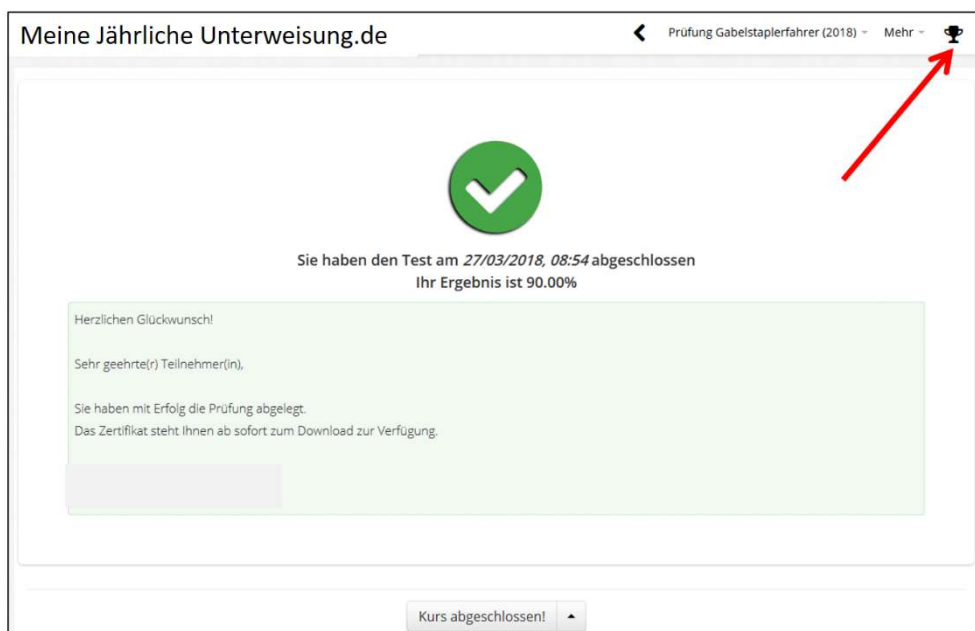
Meine Jährliche Unterweisung.de

Prüfung Gabelstaplerfahrer (2018) Mehr

Sie haben den Test am *27/03/2018, 08:54* abgeschlossen
Ihr Ergebnis ist 90.00%

Herzlichen Glückwunsch!

Sehr geehrte(r) Teilnehmer(in),

Sie haben mit Erfolg die Prüfung abgelegt.
Das Zertifikat steht Ihnen ab sofort zum Download zur Verfügung.

Kurs abgeschlossen!